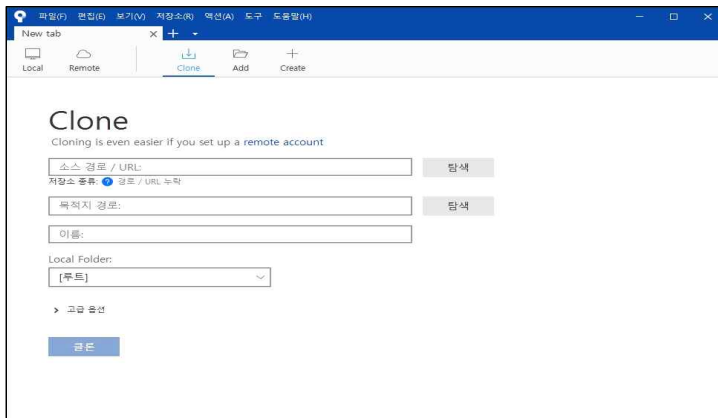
파일(F) 편집(E) 보기(V) 저장소(R) 액션(A) 도구 도움말(H)

New tab

Local Remote Clone Add Create

Clone

Cloning is even easier if you set up a remote account

소스 경로 / URL:

탐색

저장소 종류: ? 경로 / URL 누락

목적지 경로:

탐색

이름:

Local Folder:

[루트]

> 고급 옵션

클론